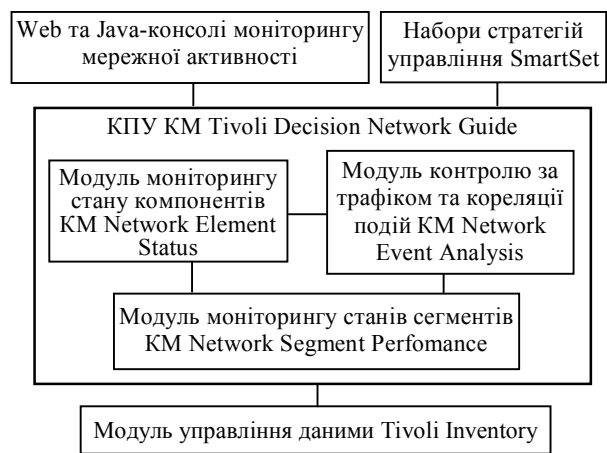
Web та Java-консолі моніторингу мережної активності

Набори стратегій управління SmartSet

КПУ КМ Tivoli Decision Network Guide

Модуль моніторингу стану компонентів КМ Network Element Status

Модуль контролю за трафіком та кореляції подій КМ Network Event Analysis

Модуль моніторингу станів сегментів КМ Network Segment Perfomance

Модуль управління даними Tivoli Inventory